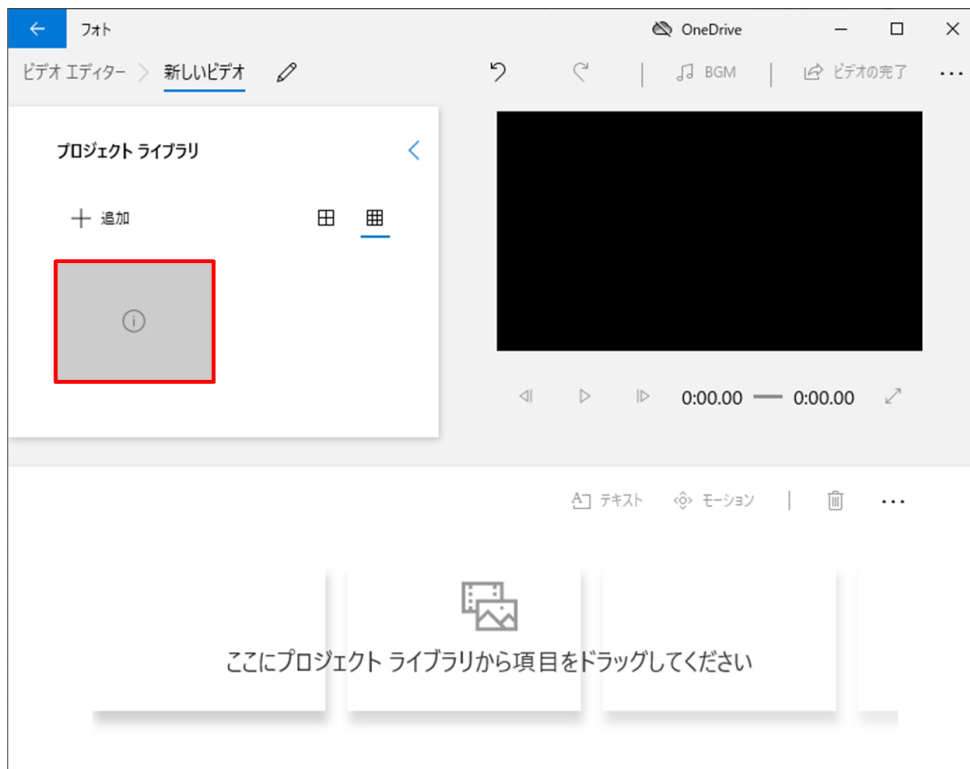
フォト

OneDrive

ビデオ エディター > 新しいビデオ

BGM

ビデオの完了

プロジェクト ライブラリ

+ 追加

0:00.00 — 0:00.00

テキスト

モーション

ここにプロジェクト ライブラリから項目をドラッグしてください